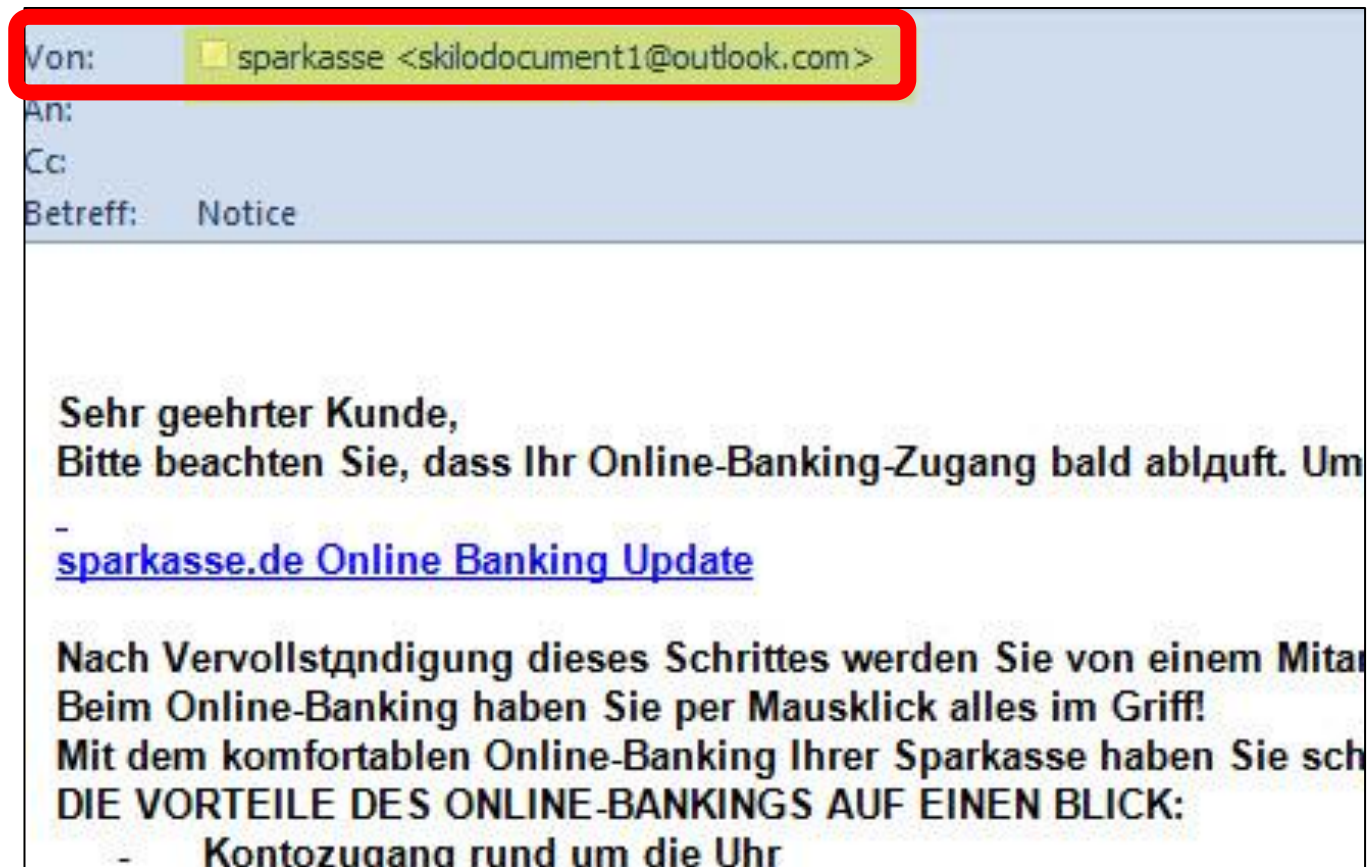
Von: sparkasse <skilodocument1@outlook.com>
An:
Cc:
Betreff: Notice

Sehr geehrter Kunde,
Bitte beachten Sie, dass Ihr Online-Banking-Zugang bald ablдuft. Um

sparkasse.de Online Banking Update

Nach Vervollstдndigung dieses Schrittes werden Sie von einem Mitar
Beim Online-Banking haben Sie per Mausklick alles im Griff!
Mit dem komfortablen Online-Banking Ihrer Sparkasse haben Sie sch
DIE VORTEILE DES ONLINE-BANKINGS AUF EINEN BLICK:
- Kontozugang rund um die Uhr